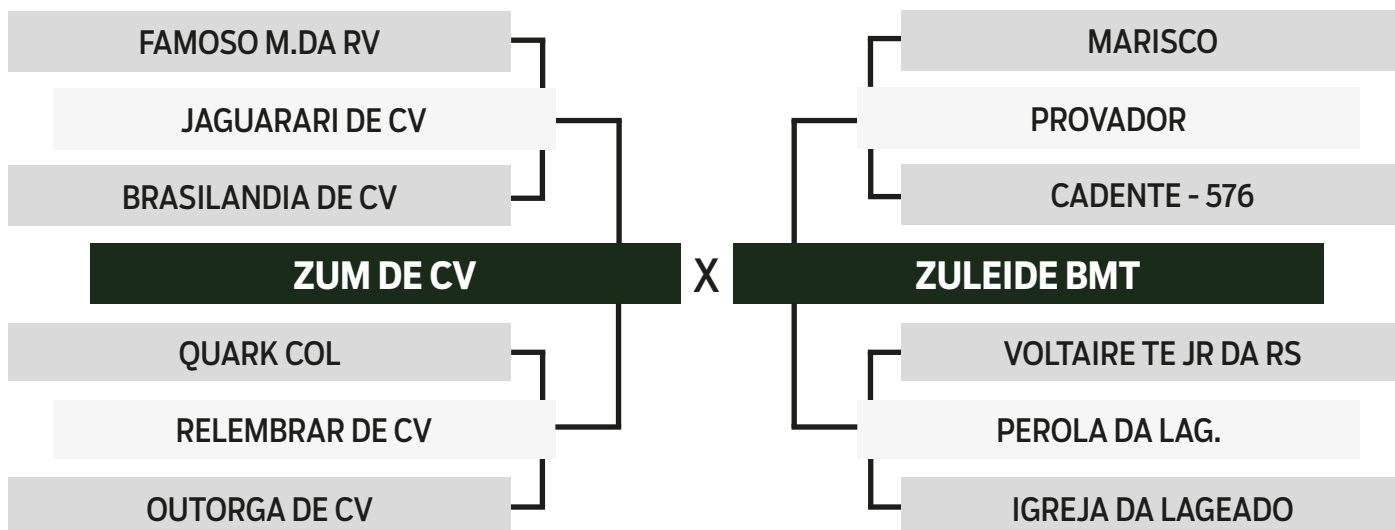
FAMOSO M.DA RV

JAGUARARI DE CV

BRASILANDIA DE CV

ZUM DE CV

QUARK COL

RELEMBRAR DE CV

OUTORGA DE CV

X

MARISCO

PROVADOR

CADENTE - 576

ZULEIDE BMT

VOLTAIRE TE JR DA RS

PEROLA DA LAG.

IGREJA DA LAGEADO